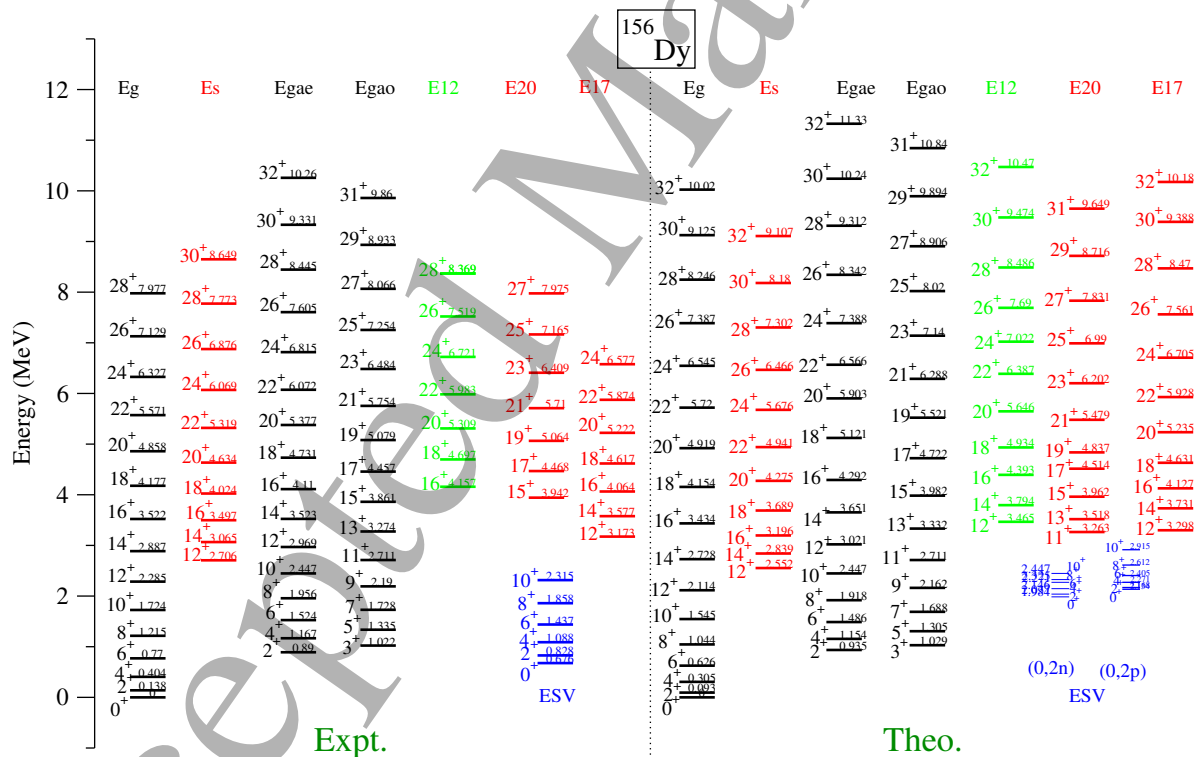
$^{156}$Dy

Energy (MeV)

12
10
8
6
4
2
0

Eg Es Egae Egao E12 E20 E17 Eg Es Egae Egao E12 E20 E17

Expt.

Eg: $28^+$ 7.977, $26^+$ 7.129, $24^+$ 6.327, $22^+$ 5.571, $20^+$ 4.858, $18^+$ 4.177, $16^+$ 3.522, $14^+$ 2.887, $12^+$ 2.285, $10^+$ 1.724, $8^+$ 1.215, $6^+$ 0.77, $4^+$ 0.404, $2^+$ 0.138, $0^+$

Es: $30^+$ 8.649, $28^+$ 7.773, $26^+$ 6.876, $24^+$ 6.069, $22^+$ 5.319, $20^+$ 4.634, $18^+$ 4.024, $16^+$ 3.497, $14^+$ 3.065, $12^+$ 2.706

Egae: $32^+$ 10.26, $30^+$ 9.331, $28^+$ 8.445, $26^+$ 7.605, $24^+$ 6.815, $22^+$ 6.072, $20^+$ 5.377, $18^+$ 4.731, $16^+$ 4.11, $14^+$ 3.523, $12^+$ 2.969, $10^+$ 2.447, $8^+$ 1.956, $6^+$ 1.524, $4^+$ 1.167, $2^+$ 0.89

Egao: $31^+$ 9.86, $29^+$ 8.933, $27^+$ 8.066, $25^+$ 7.254, $23^+$ 6.484, $21^+$ 5.754, $19^+$ 5.079, $17^+$ 4.457, $15^+$ 3.861, $13^+$ 3.274, $11^+$ 2.711, $9^+$ 2.19, $7^+$ 1.728, $5^+$ 1.335, $3^+$ 1.022

E12: $28^+$ 8.369, $26^+$ 7.519, $24^+$ 6.721, $22^+$ 5.983, $20^+$ 5.309, $18^+$ 4.697, $16^+$ 4.157

E20: $27^+$ 7.975, $25^+$ 7.165, $23^+$ 6.409, $21^+$ 5.71, $19^+$ 5.064, $17^+$ 4.468, $15^+$ 3.942

E17: $24^+$ 6.577, $22^+$ 5.874, $20^+$ 5.222, $18^+$ 4.617, $16^+$ 4.064, $14^+$ 3.577, $12^+$ 3.173

ESV: $10^+$ 2.315, $8^+$ 1.858, $6^+$ 1.437, $4^+$ 1.088, $2^+$ 0.828, $0^+$ 0.676

Theo.

Eg: $32^+$ 10.02, $30^+$ 9.125, $28^+$ 8.246, $26^+$ 7.387, $24^+$ 6.545, $22^+$ 5.72, $20^+$ 4.919, $18^+$ 4.154, $16^+$ 3.434, $14^+$ 2.728, $12^+$ 2.114, $10^+$ 1.545, $8^+$ 1.044, $6^+$ 0.626, $4^+$ 0.305, $2^+$ 0.093, $0^+$

Es: $32^+$ 9.107, $30^+$ 8.18, $28^+$ 7.302, $26^+$ 6.466, $24^+$ 5.676, $22^+$ 4.941, $20^+$ 4.275, $18^+$ 3.689, $16^+$ 3.196, $14^+$ 2.839, $12^+$ 2.552

Egae: $32^+$ 11.33, $30^+$ 10.24, $28^+$ 9.312, $26^+$ 8.342, $24^+$ 7.388, $22^+$ 6.566, $20^+$ 5.903, $18^+$ 5.121, $16^+$ 4.292, $14^+$ 3.651, $12^+$ 3.021, $10^+$ 2.447, $8^+$ 1.918, $6^+$ 1.486, $4^+$ 1.154, $2^+$ 0.935

Egao: $31^+$ 10.84, $29^+$ 9.894, $27^+$ 8.906, $25^+$ 8.02, $23^+$ 7.14, $21^+$ 6.288, $19^+$ 5.521, $17^+$ 4.722, $15^+$ 3.982, $13^+$ 3.332, $11^+$ 2.711, $9^+$ 2.162, $7^+$ 1.688, $5^+$ 1.305, $3^+$ 1.029

E12: $32^+$ 10.47, $30^+$ 9.474, $28^+$ 8.486, $26^+$ 7.69, $24^+$ 7.022, $22^+$ 6.387, $20^+$ 5.646, $18^+$ 4.934, $16^+$ 4.393, $14^+$ 3.794, $12^+$ 3.465

E20: $31^+$ 9.649, $29^+$ 8.716, $27^+$ 7.831, $25^+$ 6.99, $23^+$ 6.202, $21^+$ 5.479, $19^+$ 4.837, $17^+$ 4.514, $15^+$ 3.962, $13^+$ 3.518, $11^+$ 3.263

E17: $32^+$ 10.18, $30^+$ 9.388, $28^+$ 8.47, $26^+$ 7.561, $24^+$ 6.705, $22^+$ 5.928, $20^+$ 5.235, $18^+$ 4.631, $16^+$ 4.127, $14^+$ 3.731, $12^+$ 3.298

ESV: 2.447 $10^+$ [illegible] $0^+$; $10^+$ 2.915, $8^+$ 2.612 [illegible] $0^+$

(0,2n) (0,2p)

ESV